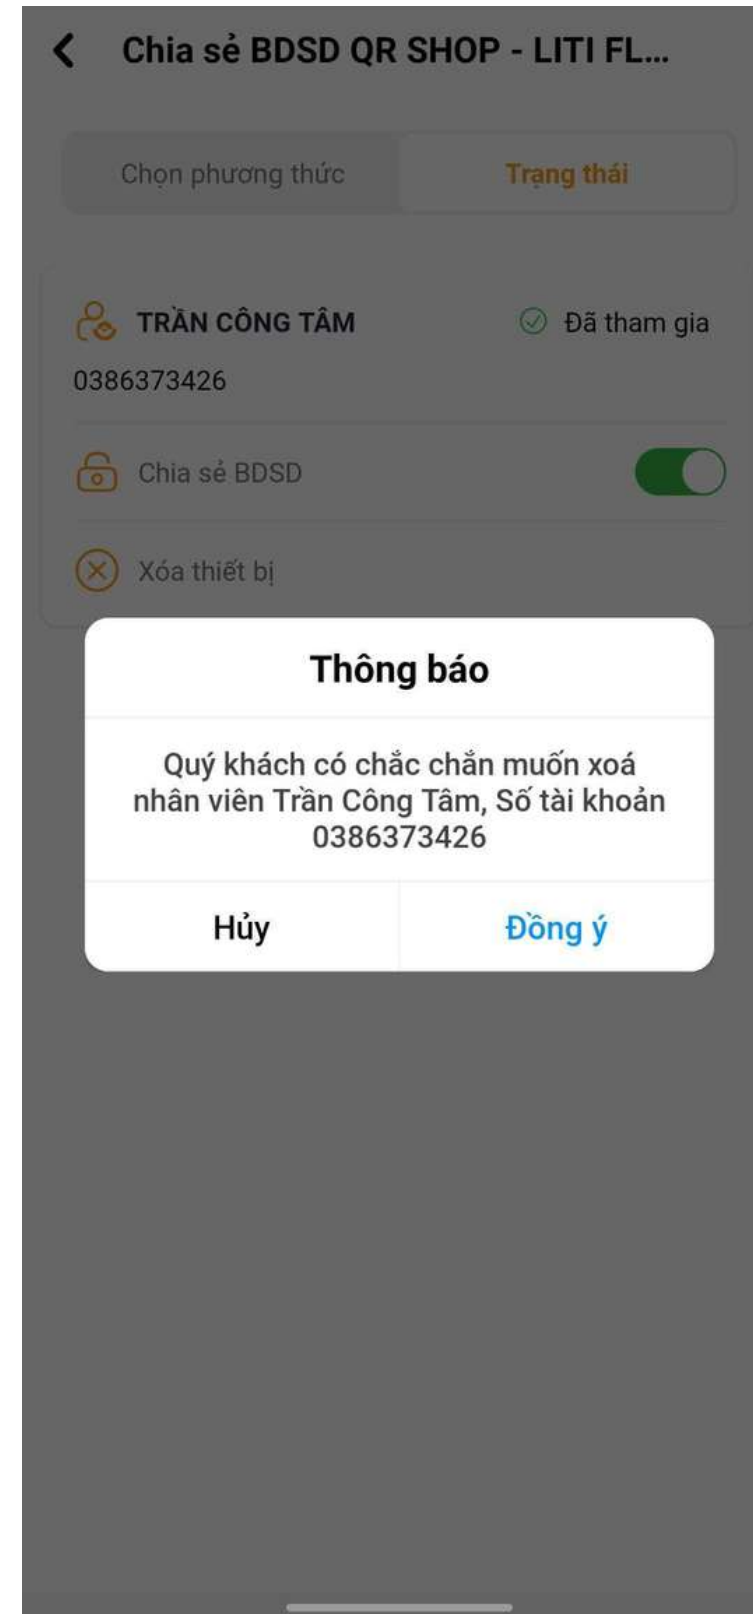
Chia sẻ BDSD QR SHOP - LITI FL...

Chọn phương thức

Trạng thái

TRẦN CÔNG TÂM

Đã tham gia

0386373426

Chia sẻ BDSD

Xóa thiết bị

Thông báo

Quý khách có chắc chắn muốn xoá nhân viên Trần Công Tâm, Số tài khoản 0386373426

Hủy

Đồng ý